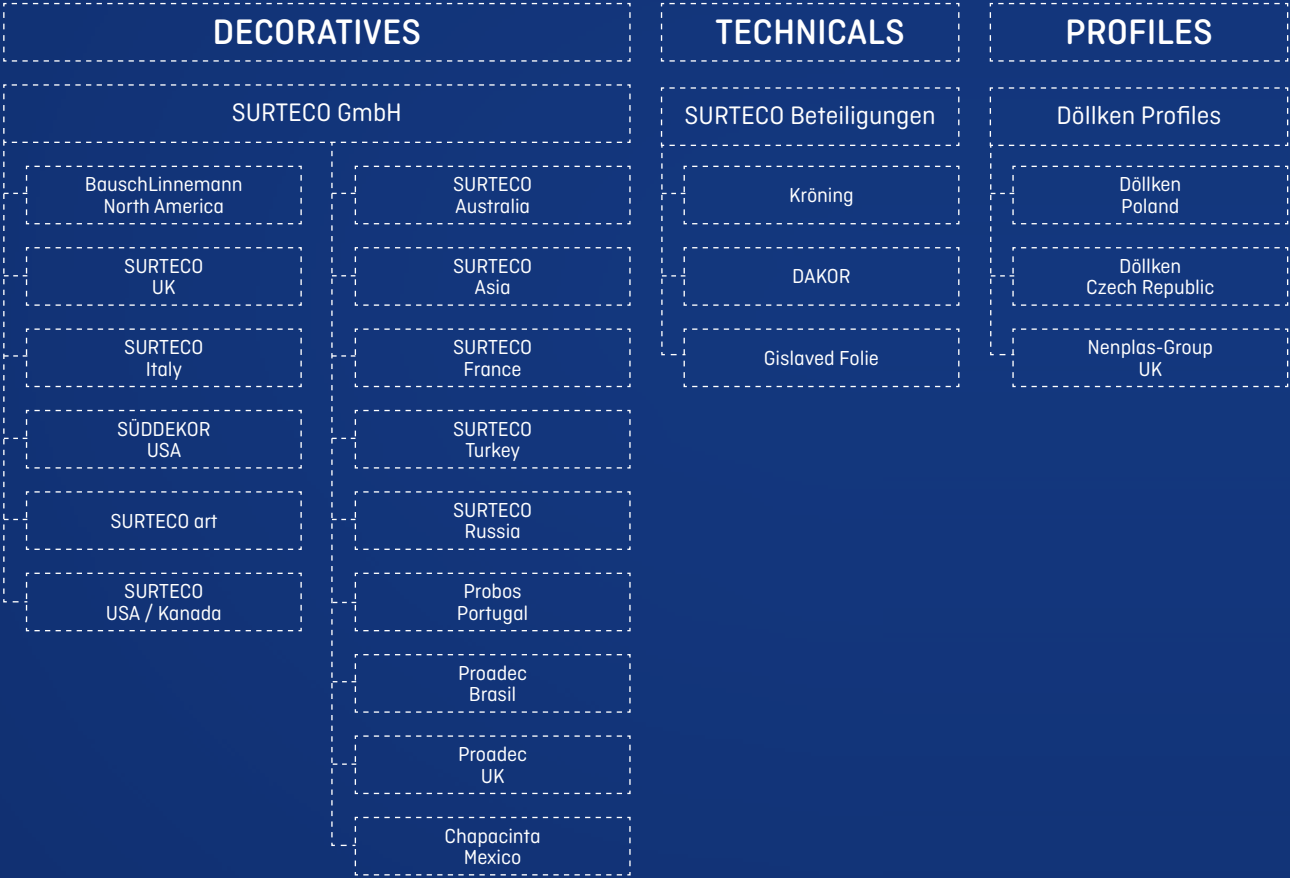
DECORATIVES

SURTECO GmbH

BauschLinnemann North America

SURTECO UK

SURTECO Italy

SÜDDEKOR USA

SURTECO art

SURTECO USA / Kanada

SURTECO Australia

SURTECO Asia

SURTECO France

SURTECO Turkey

SURTECO Russia

Probos Portugal

Proadec Brasil

Proadec UK

Chapacinta Mexico

TECHNICALS

SURTECO Beteiligungen

Kröning

DAKOR

Gislaved Folie

PROFILES

Döllken Profiles

Döllken Poland

Döllken Czech Republic

Nenplas-Group UK